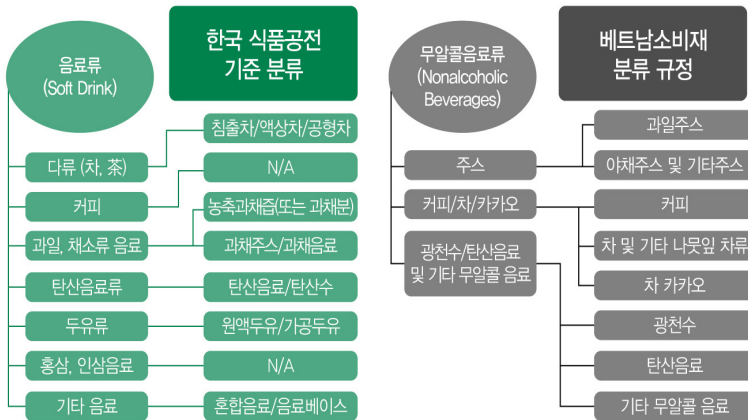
음료류
(Soft Drink)

한국 식품공전
기준 분류

다류 (차, 茶)

커피

과일, 채소류 음료

탄산음료류

두유류

홍삼, 인삼음료

기타 음료

침출차/액상차/공형차

N/A

농축과채즙(또는 과채분)

과채주스/과채음료

탄산음료/탄산수

원액두유/가공두유

N/A

혼합음료/음료베이스

무알콜음료류
(Nonalcoholic
Beverages)

베트남소비재
분류 규정

주스

커피/차/카카오

광천수/탄산음료
및 기타 무알콜 음료

과일주스

야채주스 및 기타주스

커피

차 및 기타 나뭇잎 차류

차 카카오

광천수

탄산음료

기타 무알콜 음료